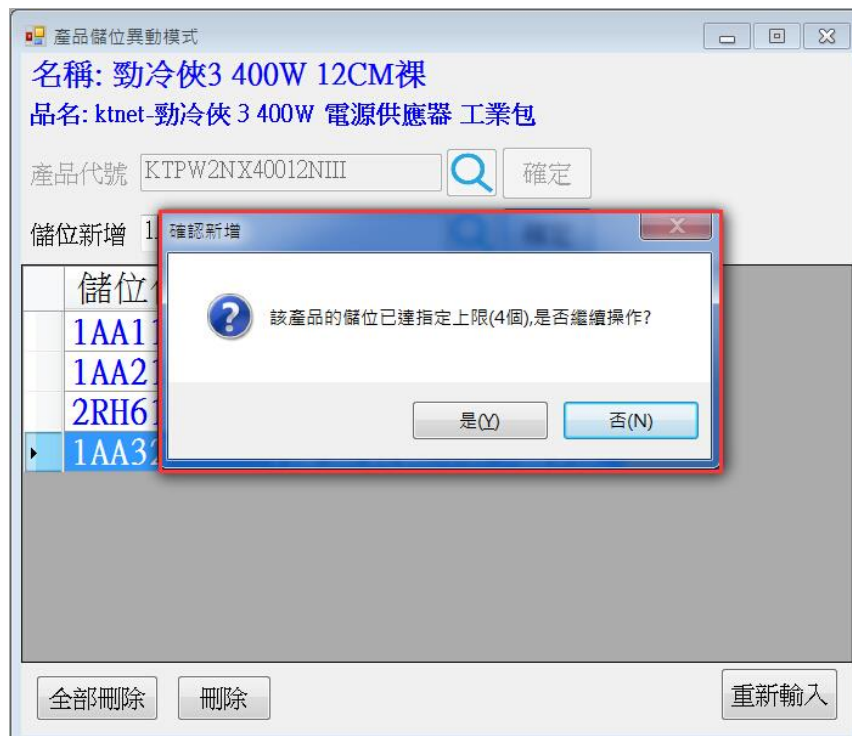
產品儲位異動模式

名稱: 勁冷俠3 400W 12CM裸

品名: ktnet-勁冷俠 3 400W 電源供應器 工業包

產品代號 KTPW2NX40012NIII 確定

儲位新增 1

儲位

1AA1

1AA2

2RH6

1AA3

確認新增

該產品的儲位已達指定上限(4個),是否繼續操作?

是(Y) 否(N)

全部刪除 刪除 重新輸入